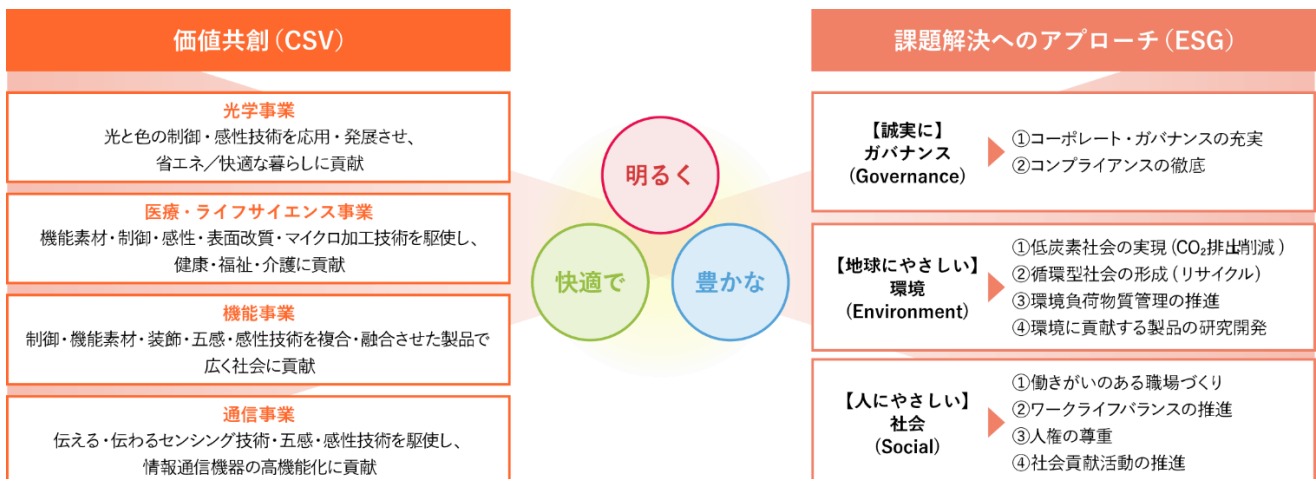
価値共創（CSV）

光学事業
光と色の制御・感性技術を応用・発展させ、省エネ／快適な暮らしに貢献

医療・ライフサイエンス事業
機能素材・制御・感性・表面改質・マイクロ加工技術を駆使し、健康・福祉・介護に貢献

機能事業
制御・機能素材・装飾・五感・感性技術を複合・融合させた製品で広く社会に貢献

通信事業
伝える・伝わるセンシング技術・五感・感性技術を駆使し、情報通信機器の高機能化に貢献

明るく

快適で

豊かな

課題解決へのアプローチ（ESG）

【誠実に】
ガバナンス
(Governance)

①コーポレート・ガバナンスの充実
②コンプライアンスの徹底

【地球にやさしい】
環境
(Environment)

①低炭素社会の実現（$CO_2$排出削減）
②循環型社会の形成（リサイクル）
③環境負荷物質管理の推進
④環境に貢献する製品の研究開発

【人にやさしい】
社会
(Social)

①働きがいのある職場づくり
②ワークライフバランスの推進
③人権の尊重
④社会貢献活動の推進